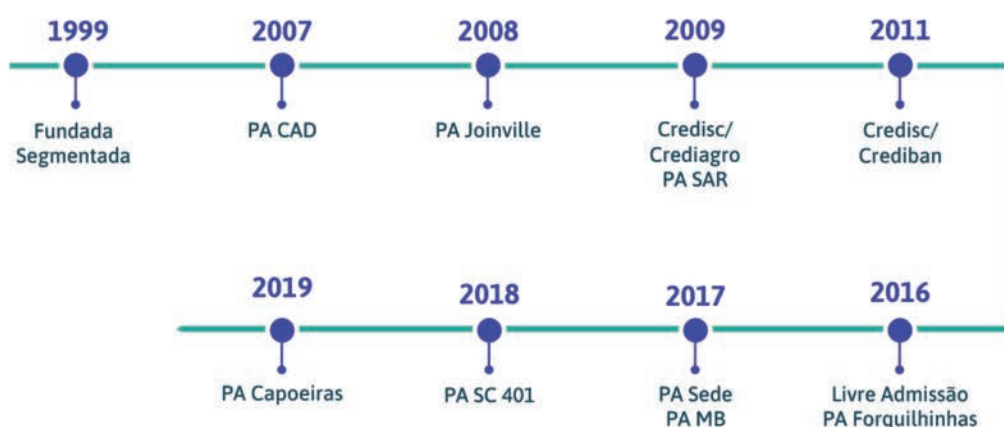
1999
Fundada Segmentada

2007
PA CAD

2008
PA Joinville

2009
Credisc/ Crediagro PA SAR

2011
Credisc/ Crediban

2019
PA Capoeiras

2018
PA SC 401

2017
PA Sede PA MB

2016
Livre Admissão PA Forquilhinhas